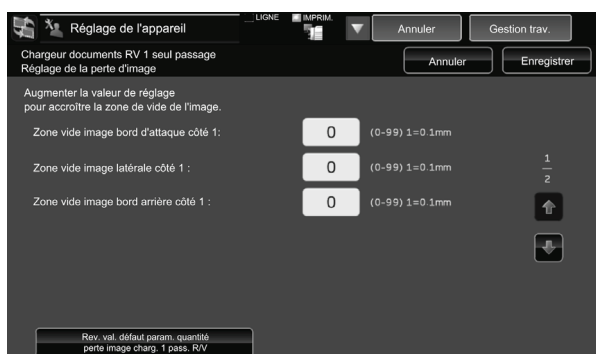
Réglage de l'appareil
LIGNE
IMPRIM.
Annuler
Gestion trav.

Chargeur documents RV 1 seul passage
Réglage de la perte d'image
Annuler
Enregistrer

Augmenter la valeur de réglage pour accroître la zone de vide de l'image.

Zone vide image bord d'attaque côté 1: 0 (0-99) 1=0.1mm

Zone vide image latérale côté 1 : 0 (0-99) 1=0.1mm

Zone vide image bord arrière côté 1 : 0 (0-99) 1=0.1mm

$\frac{1}{2}$

Rev. val. défaut param. quantité perte image charg. 1 pass. R/V